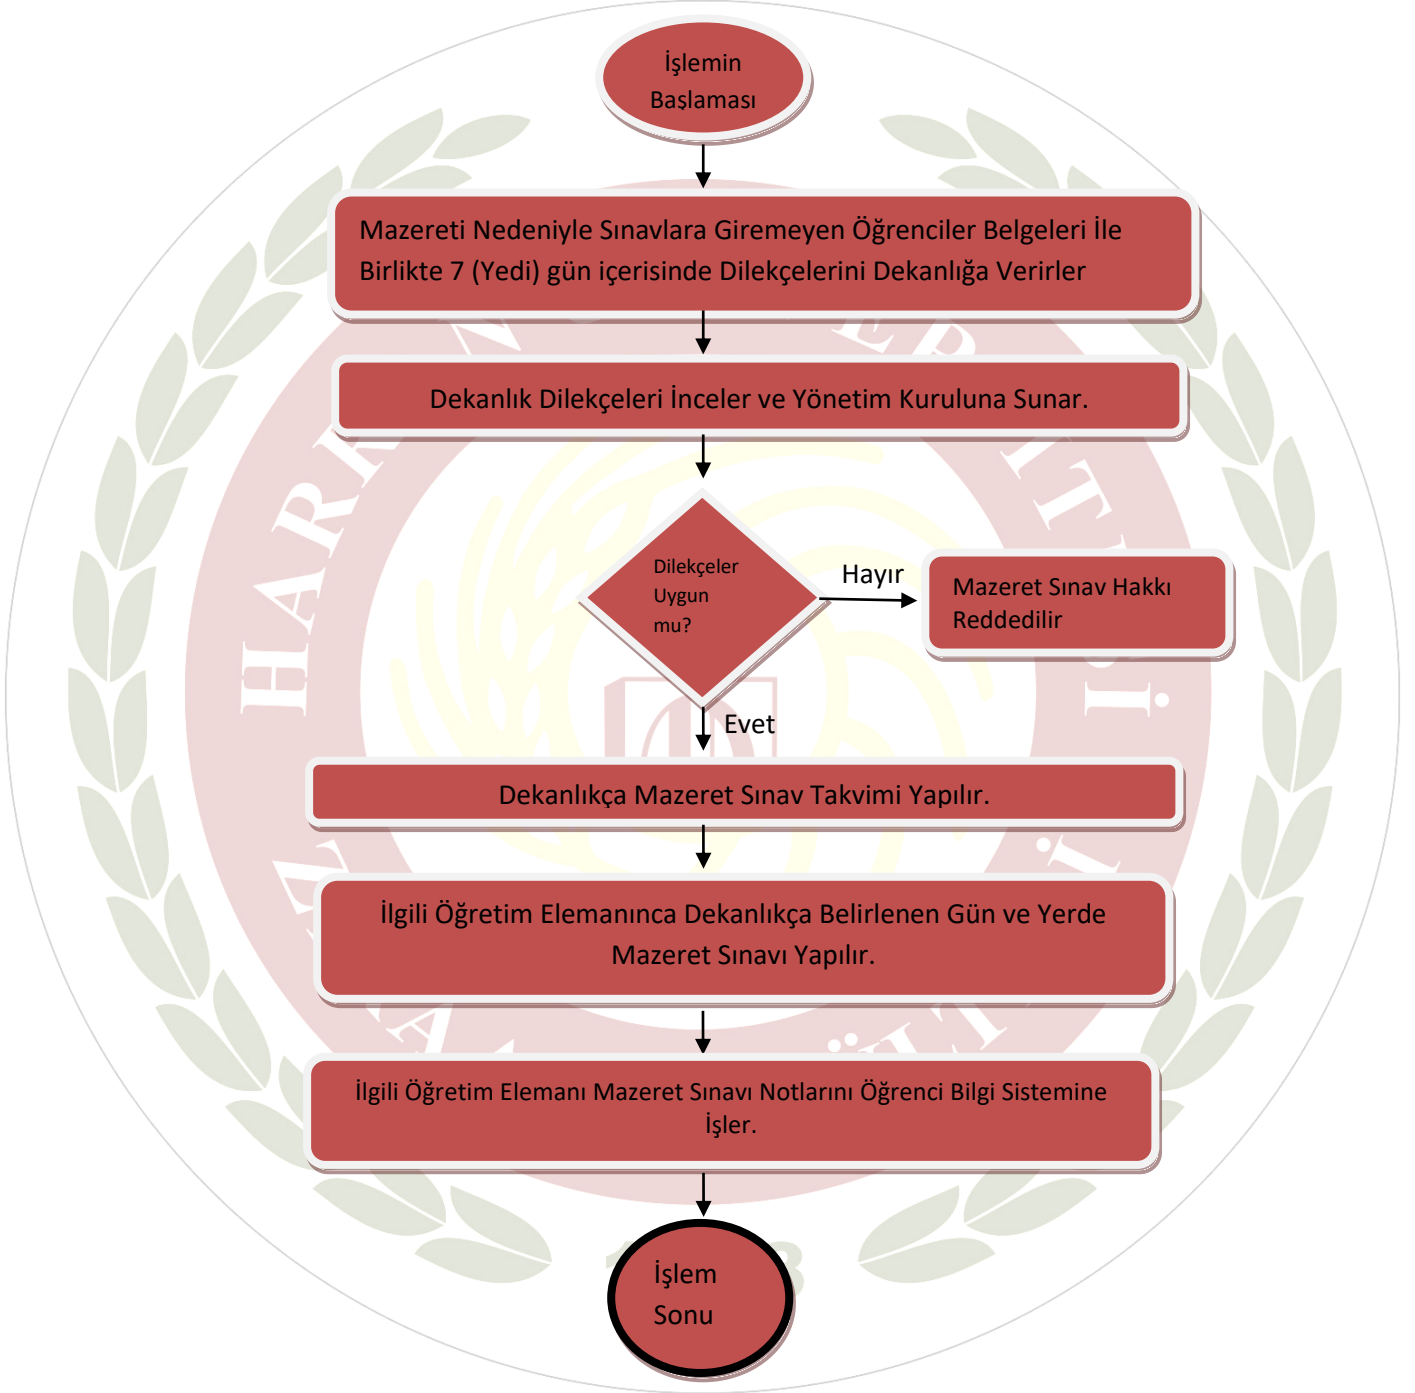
İşlemin Başlaması

Mazereti Nedeniyle Sınavlara Giremeyen Öğrenciler Belgeleri İle Birlikte 7 (Yedi) gün içerisinde Dilekçelerini Dekanlığa Verirler

Dekanlık Dilekçeleri İnceler ve Yönetim Kuruluna Sunar.

Dilekçeler Uygun mu?

Hayır

Mazeret Sınav Hakkı Reddedilir

Evet

Dekanlıkça Mazeret Sınav Takvimi Yapılır.

İlgili Öğretim Elemanınca Dekanlıkça Belirlenen Gün ve Yerde Mazeret Sınavı Yapılır.

İlgili Öğretim Elemanı Mazeret Sınavı Notlarını Öğrenci Bilgi Sistemine İşler.

İşlem Sonu